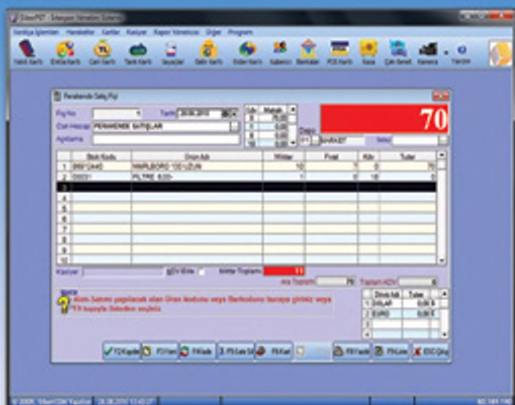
SilverPOS - Entegre Mağaza Sistemi

Stok Kartı | Evrak Kartı | Cari Kartı | Tank Kartı | Sayaçlar | Satış Kartı | Evrak Kartı | Kullanıcı | Bankalar | POS Kartı | Kasa | Çek-Senet | Kamera | Yardım

Perakende Satış Fişi

Fiş No | Tarih 20.06.2011 | Cari Hesap PERAKENDE SATIŞLAR | Açıklama

70

| | Stok Kodu | Ürün Adı | Miktar | Fiyat | Kdv | Tutar |
|---|---|---|---|---|---|---|
| 1 | 8691 | MARLBORO 100 UZUN | 10 | | 0 | 70 |
| 2 | 00031 | FILTRE 6/20 | 1 | 0 | 18 | 0 |
| 3 | | | | | | |
| 4 | | | | | | |
| 5 | | | | | | |
| 6 | | | | | | |
| 7 | | | | | | |
| 8 | | | | | | |
| 9 | | | | | | |
| 10 | | | | | | |

Kasiyer | KDV Dahil | Miktar Toplamı 11 | Ara Toplam 70 | Toplam KDV

Not: Ürün Satışı yapılacak olan Ürün kodunu veya Barkodunu buraya giriniz veya F1 tuşuyla listeden seçiniz

| Döviz Adı | Tutar |
|---|---|
| DOLAR | 0,00 $ |
| EURO | 0,00 € |

F2 Kaydet | F3 Yeni | F4 Sil | F5 Liste | F6 Kart | F8 Yazdır | F9 Liste | ESC Çıkış